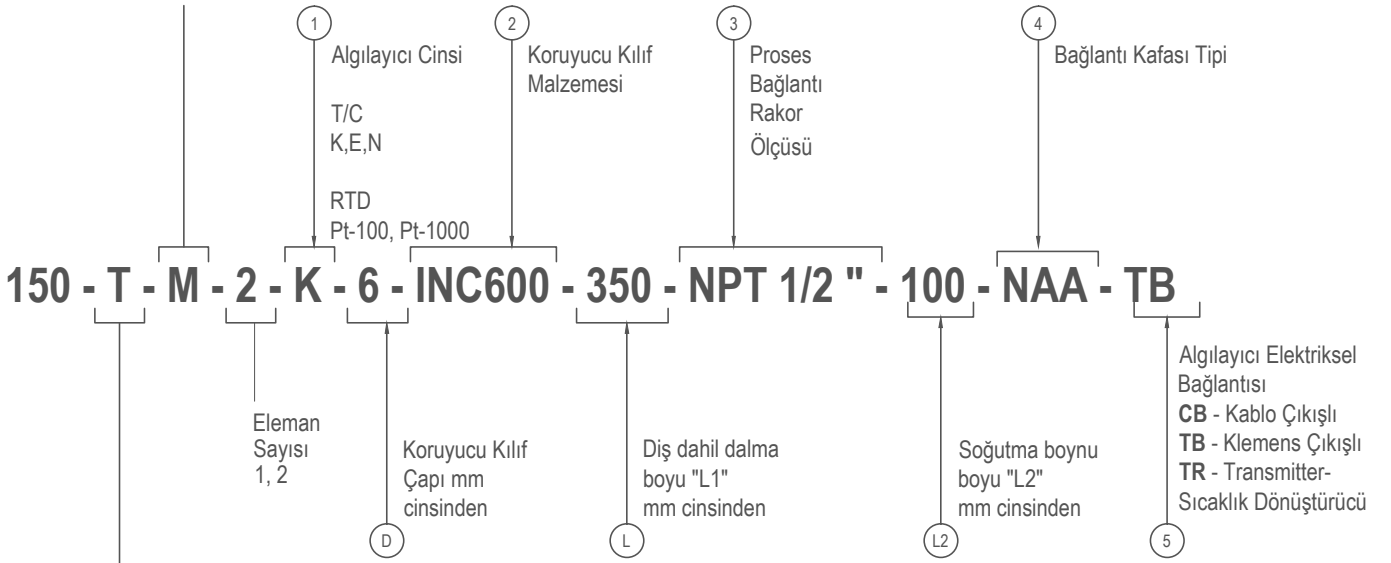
1
Algılayıcı Cinsi

T/C
K,E,N

RTD
Pt-100, Pt-1000

2
Koruyucu Kılıf Malzemesi

3
Proses Bağlantı Rakor Ölçüsü

4
Bağlantı Kafası Tipi

150 - T - M - 2 - K - 6 - INC600 - 350 - NPT 1/2 " - 100 - NAA - TB

Eleman Sayısı 1, 2

Koruyucu Kılıf Çapı mm cinsinden
D

Diş dahil dalma boyu "L1" mm cinsinden
L

Soğutma boynu boyu "L2" mm cinsinden
L2

Algılayıcı Elektriksel Bağlantısı
**CB** - Kablo Çıkışlı
**TB** - Klemens Çıkışlı
**TR** - Transmitter-Sıcaklık Dönüştürücü
5